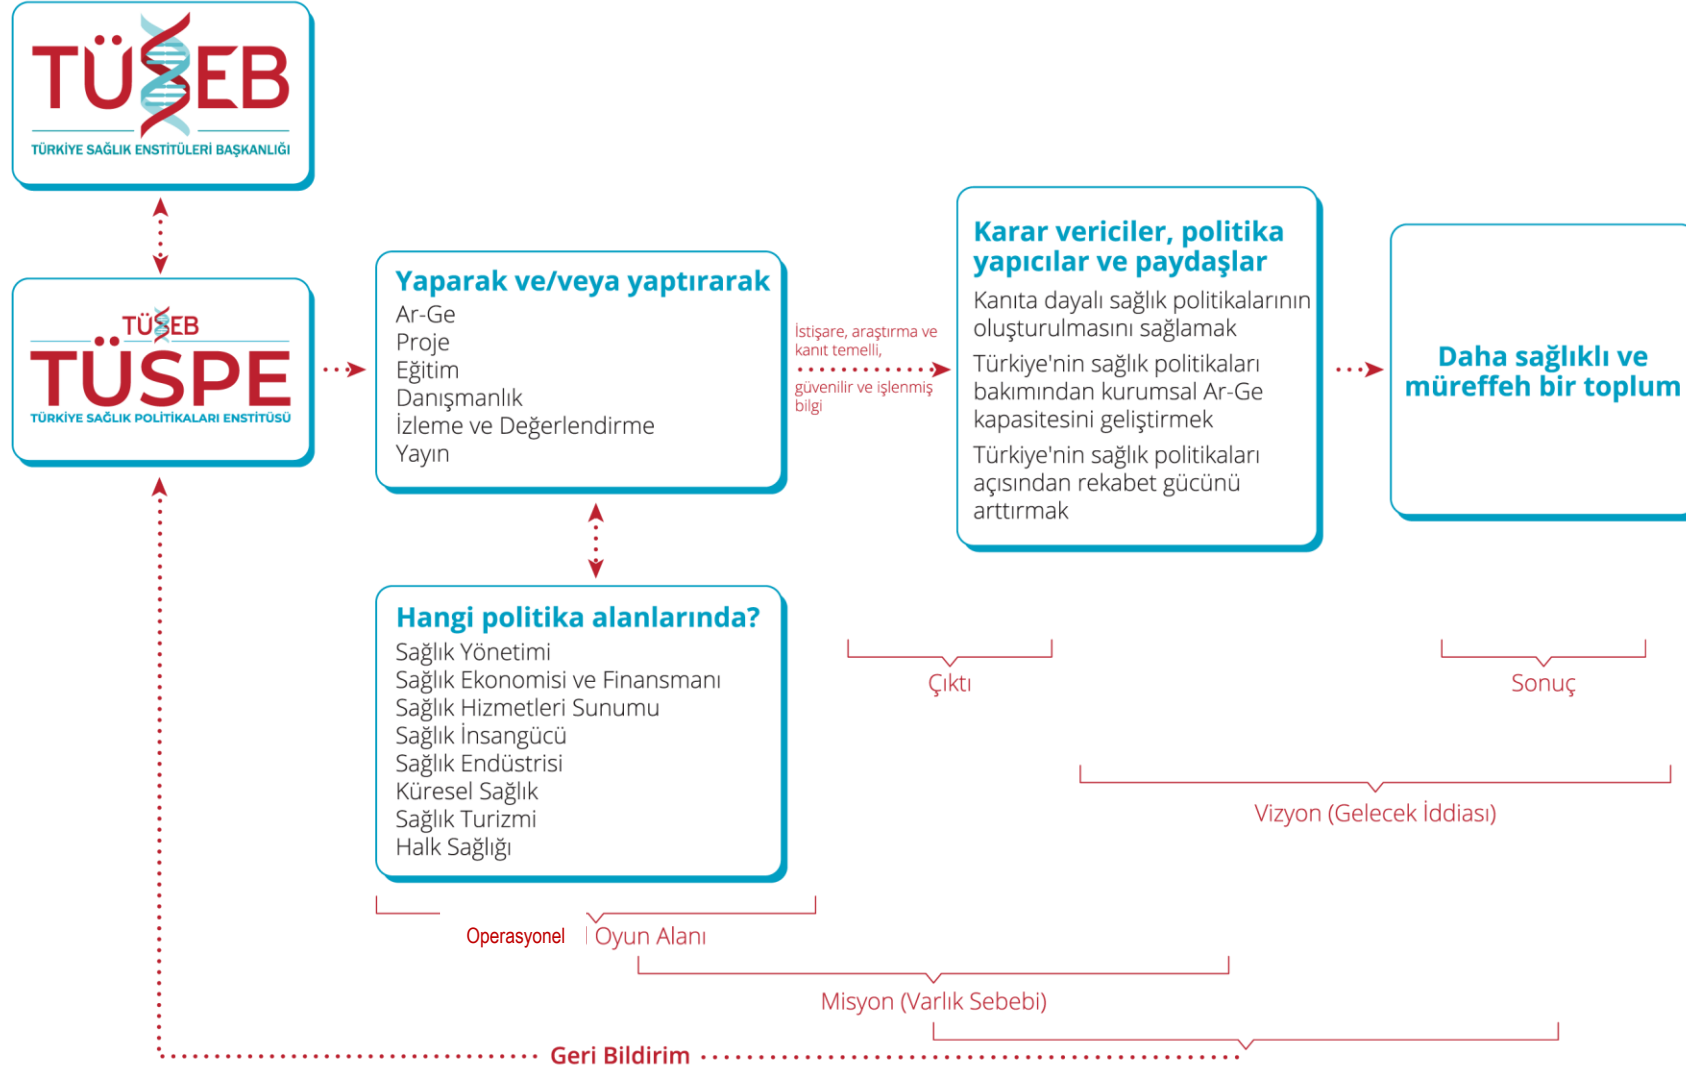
TÜSEB
TÜRKİYE SAĞLIK ENSTİTÜLERİ BAŞKANLIĞI

TÜSEB
TÜSPE
TÜRKİYE SAĞLIK POLİTİKALARI ENSTİTÜSÜ

Yaparak ve/veya yaptırarak
Ar-Ge
Proje
Eğitim
Danışmanlık
İzleme ve Değerlendirme
Yayın

İstişare, araştırma ve kanıt temelli, güvenilir ve işlenmiş bilgi

Karar vericiler, politika yapıcılar ve paydaşlar
Kanıta dayalı sağlık politikalarının oluşturulmasını sağlamak
Türkiye'nin sağlık politikaları bakımından kurumsal Ar-Ge kapasitesini geliştirmek
Türkiye'nin sağlık politikaları açısından rekabet gücünü arttırmak

Daha sağlıklı ve müreffeh bir toplum

Hangi politika alanlarında?
Sağlık Yönetimi
Sağlık Ekonomisi ve Finansmanı
Sağlık Hizmetleri Sunumu
Sağlık İnsangücü
Sağlık Endüstrisi
Küresel Sağlık
Sağlık Turizmi
Halk Sağlığı

Çıktı

Sonuç

Vizyon (Gelecek İddiası)

Operasyonel Oyun Alanı

Misyon (Varlık Sebebi)

Geri Bildirim